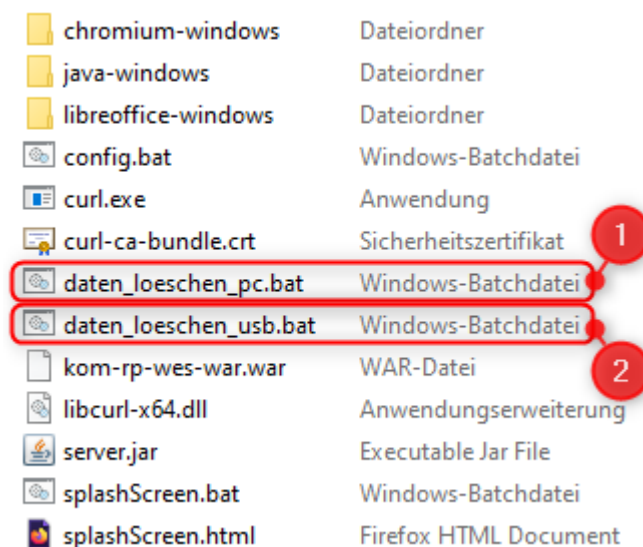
| | |
|---|---|
| chromium-windows | Dateiordner |
| java-windows | Dateiordner |
| libreoffice-windows | Dateiordner |
| config.bat | Windows-Batchdatei |
| curl.exe | Anwendung |
| curl-ca-bundle.crt | Sicherheitszertifikat |
| daten_loeschen_pc.bat | Windows-Batchdatei |
| daten_loeschen_usb.bat | Windows-Batchdatei |
| kom-rp-wes-war.war | WAR-Datei |
| libcurl-x64.dll | Anwendungserweiterung |
| server.jar | Executable Jar File |
| splashScreen.bat | Windows-Batchdatei |
| splashScreen.html | Firefox HTML Document |

1

2